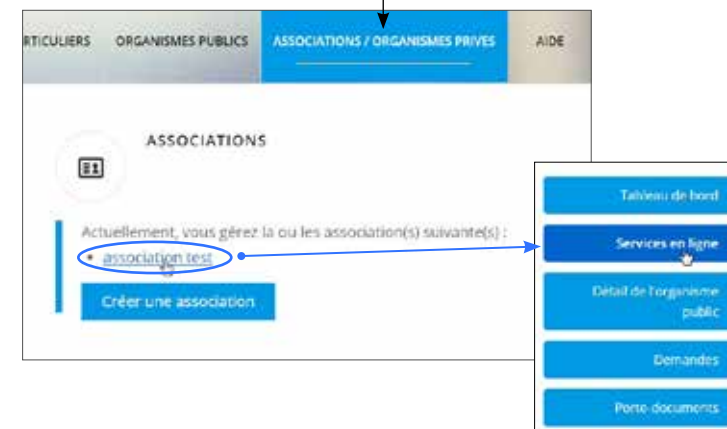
RTICULIERS ORGANISMES PUBLICS ASSOCIATIONS / ORGANISMES PRIVES AIDE

ASSOCIATIONS

Actuellement, vous gérez la ou les association(s) suivante(s) :

- association test

Créer une association

Tableau de bord

Services en ligne

Détail de l'organisme public

Demandes

Porte-documents